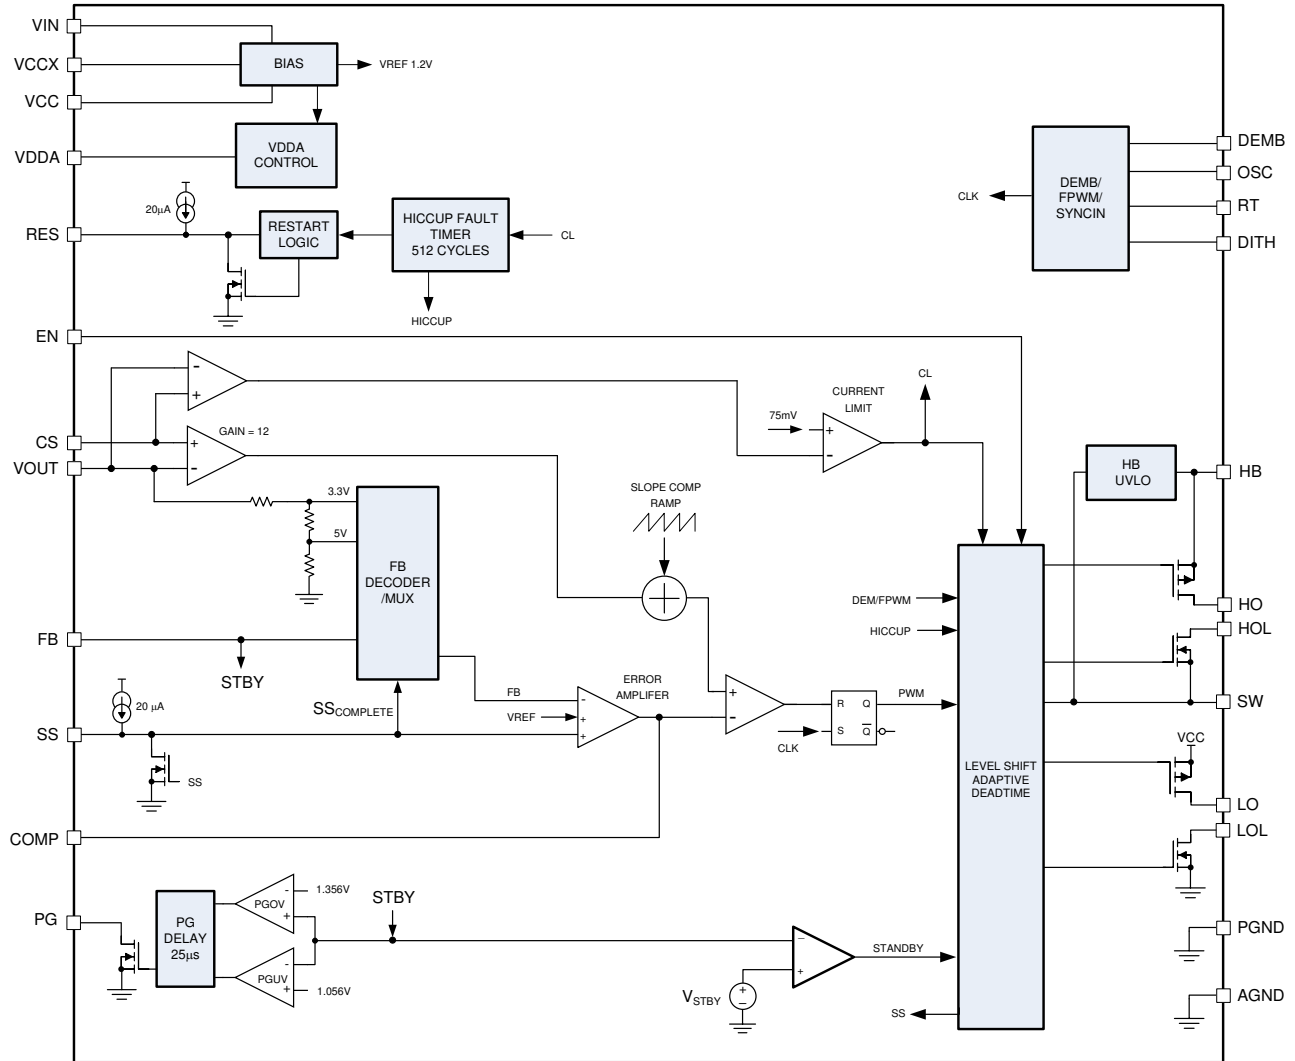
VIN
VCCX
VCC
BIAS
VREF 1.2V
VDDA
VDDA CONTROL
20µA
RES
RESTART LOGIC
HICCUP FAULT TIMER 512 CYCLES
CL
HICCUP
DEMB
OSC
RT
DITH
CLK
DEMB/ FPWM/ SYNCIN
EN
-
+
CL
CURRENT LIMIT
75mV
+
-
CS
GAIN = 12
+
VOUT
-
HB UVLO
HB
3.3V
5V
SLOPE COMP RAMP
FB DECODER /MUX
HO
DEM/FPWM
HICCUP
HOL
FB
STBY
ERROR AMPLIFIER
FB
-
VREF
+
+
+
-
R
Q
PWM
SW
20 µA
SS
SS$_{COMPLETE}$
CLK
S
$\overline{Q}$
SS
VCC
LEVEL SHIFT ADAPTIVE DEADTIME
LO
COMP
LOL
STBY
-
1.356V
PGOV
+
PG
PG DELAY 25µs
-
STANDBY
PGND
PGUV
+
1.056V
V$_{STBY}$
+
-
SS
AGND